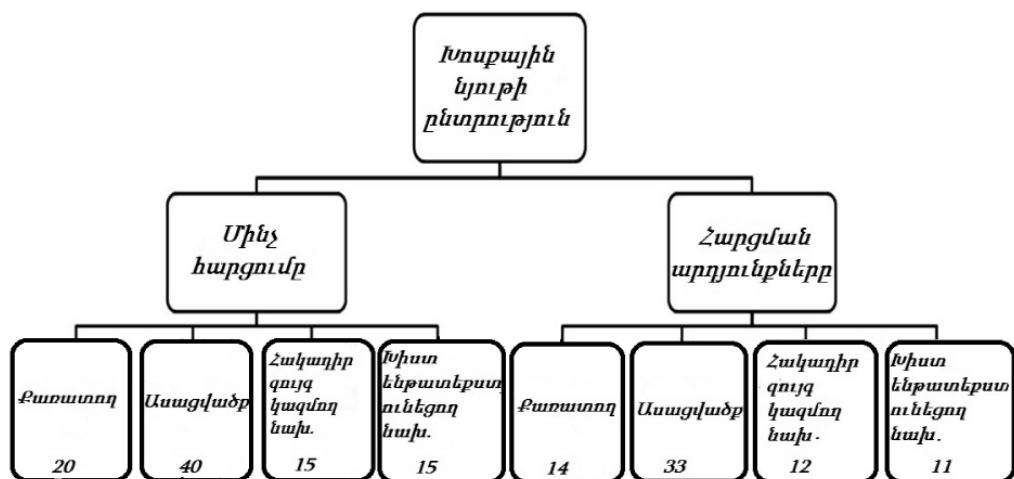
Խոսքային նյութի ընտրություն

Մինչ հարցումը

Հարցման արդյունքները

Քառատող

20

Ասացվածք

40

Հակադիր զույգ կազմող նախ.

15

Խիստ ենթատեքստ ունեցող նախ.

15

Քառատող

14

Ասացվածք

33

Հակադիր զույգ կազմող նախ․

12

Խիստ ենթատեքստ ունեցող նախ.

11